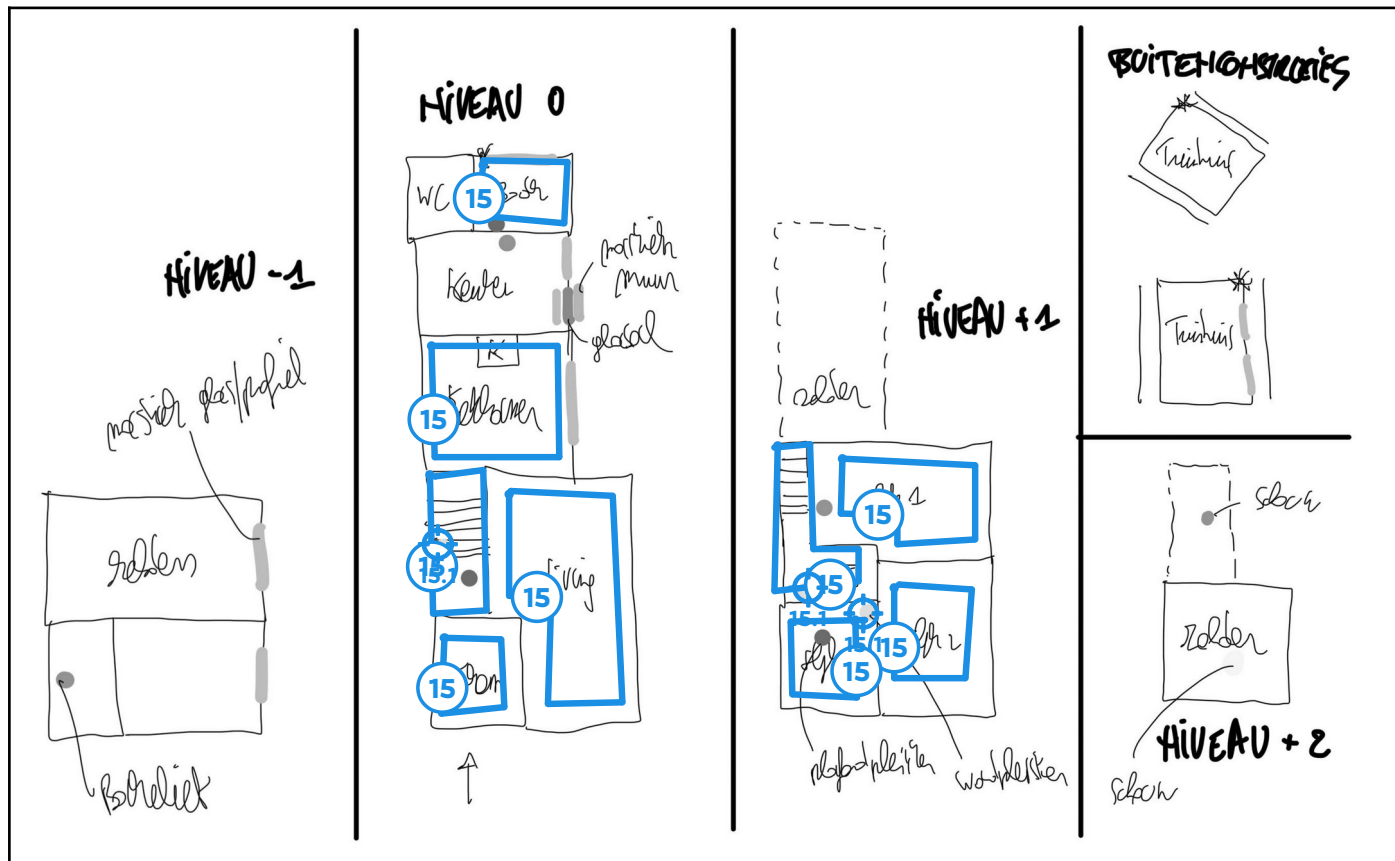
NIVEAU -1

massief glasprofiel

zolder

Boreliet

NIVEAU 0

WC

15

berging

kelder

15

marmeren muur

glasvol

K

15

eetkamer

15

15.1

15

living

15

NIVEAU +1

zolder

15

slk 1

15

15.1

15

15

15

slk 2

plafondpleister

wandpleister

BUITENCONSTRUCTIES

Tuinhuis

Tuinhuis

schouw

zolder

NIVEAU + 2

schouw